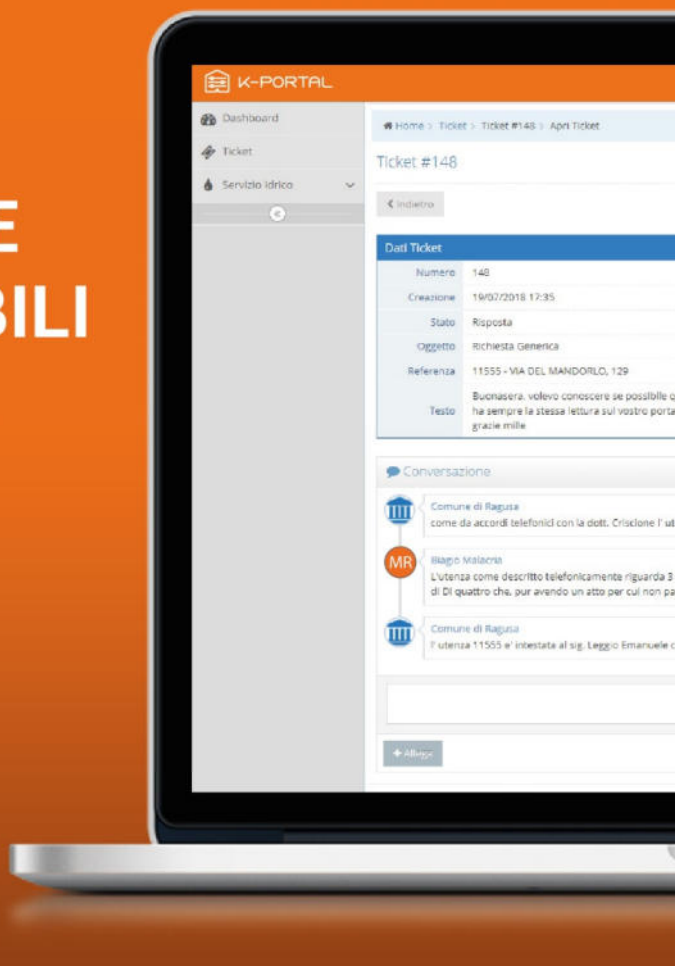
E
BILI

K-PORTAL

Dashboard
Ticket
Servizio idrico

Home > Ticket > Ticket #148 > Apri Ticket

Ticket #148

Indietro

Dati Ticket

| Numero | 148 |
|---|---|
| Creazione | 19/02/2018 17:35 |
| Stato | Risposta |
| Oggetto | Richiesta Generica |
| Referenza | 11555 - VIA DEL MANDORLO, 129 |
| Testo | Buonasera, volevo conoscere se possibile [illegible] ha sempre la stessa lettura sul vostro porta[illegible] grazie mille |

Conversazione

Comune di Ragusa
come da accordi telefonici con la dott. Criscione l' ut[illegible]

MR
Biagio Malacria
L'utenza come descritto telefonicamente riguarda 3 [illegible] di Di quattro che, pur avendo un atto per cui non pa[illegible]

Comune di Ragusa
l' utenza 11555 e' intestata al sig. Leggio Emanuele c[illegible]

+ Allega